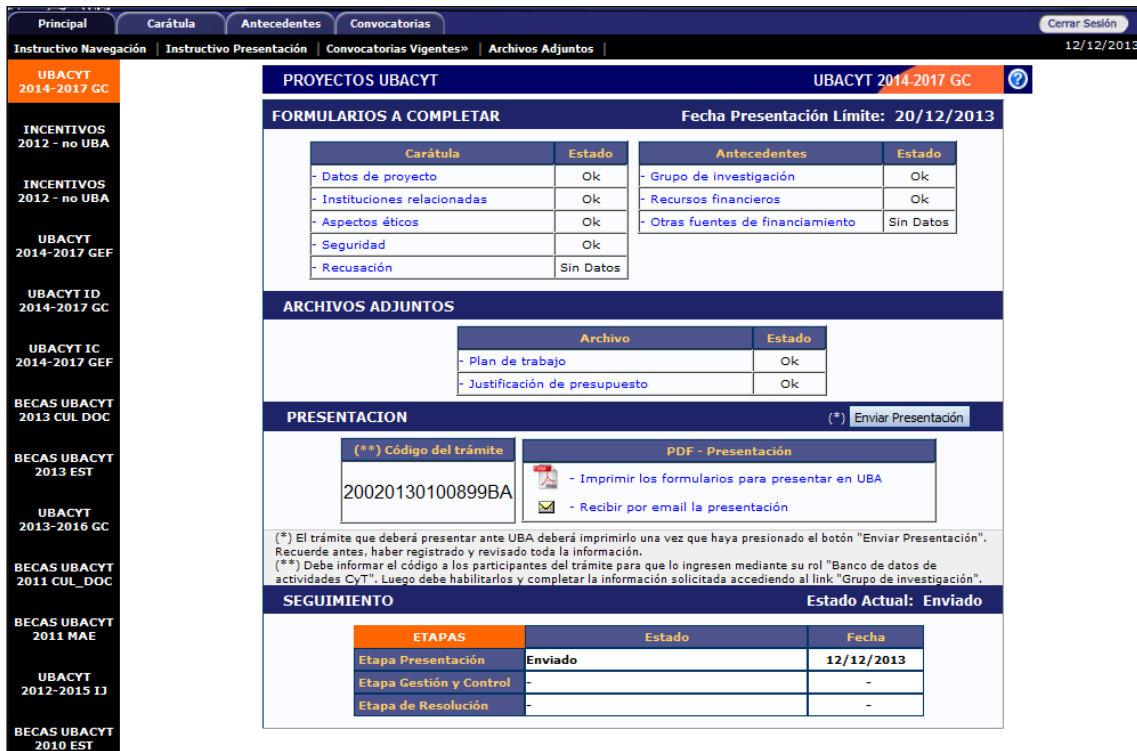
Principal | Carátula | Antecedentes | Convocatorias

Cerrar Sesión

Instructivo Navegación | Instructivo Presentación | Convocatorias Vigentes» | Archivos Adjuntos |

12/12/2013

UBACYT 2014-2017 GC

INCENTIVOS 2012 - no UBA

INCENTIVOS 2012 - no UBA

UBACYT 2014-2017 GEF

UBACYT ID 2014-2017 GC

UBACYT IC 2014-2017 GEF

BECAS UBACYT 2013 CUL DOC

BECAS UBACYT 2013 EST

UBACYT 2013-2016 GC

BECAS UBACYT 2011 CUL_DOC

BECAS UBACYT 2011 MAE

UBACYT 2012-2015 IJ

BECAS UBACYT 2010 EST

PROYECTOS UBACYT

UBACYT 2014-2017 GC

?

FORMULARIOS A COMPLETAR

Fecha Presentación Límite: 20/12/2013

| Carátula | Estado |
|---|---|
| - Datos de proyecto | Ok |
| - Instituciones relacionadas | Ok |
| - Aspectos éticos | Ok |
| - Seguridad | Ok |
| - Recusación | Sin Datos |

| Antecedentes | Estado |
|---|---|
| - Grupo de investigación | Ok |
| - Recursos financieros | Ok |
| - Otras fuentes de financiamiento | Sin Datos |

ARCHIVOS ADJUNTOS

| Archivo | Estado |
|---|---|
| - Plan de trabajo | Ok |
| - Justificación de presupuesto | Ok |

PRESENTACION

(*) Enviar Presentación

(**) Código del trámite

20020130100899BA

PDF - Presentación

- Imprimir los formularios para presentar en UBA

- Recibir por email la presentación

(*) El trámite que deberá presentar ante UBA deberá imprimirlo una vez que haya presionado el botón "Enviar Presentación". Recuerde antes, haber registrado y revisado toda la información.
(**) Debe informar el código a los participantes del trámite para que lo ingresen mediante su rol "Banco de datos de actividades CyT". Luego debe habilitarlos y completar la información solicitada accediendo al link "Grupo de investigación".

SEGUIMIENTO

Estado Actual: Enviado

| ETAPAS | Estado | Fecha |
|---|---|---|
| Etapa Presentación | Enviado | 12/12/2013 |
| Etapa Gestión y Control | - | - |
| Etapa de Resolución | - | - |